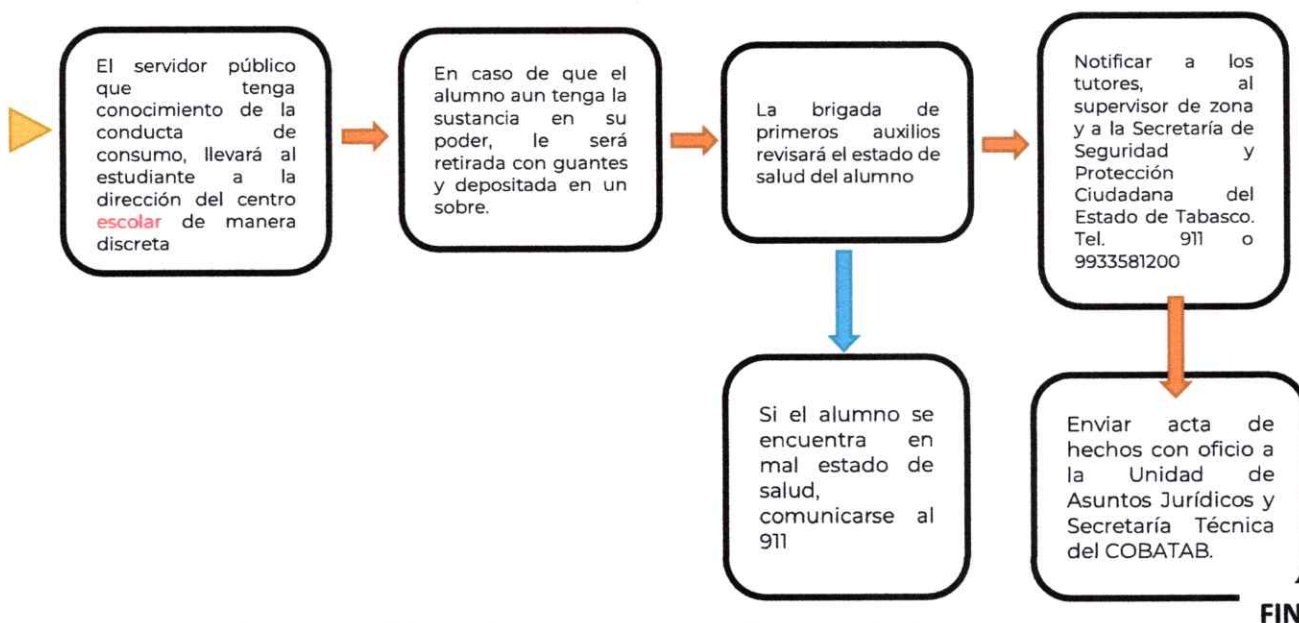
El servidor público que tenga conocimiento de la conducta de consumo, llevará al estudiante a la dirección del centro escolar de manera discreta

En caso de que el alumno aun tenga la sustancia en su poder, le será retirada con guantes y depositada en un sobre.

La brigada de primeros auxilios revisará el estado de salud del alumno

Notificar a los tutores, al supervisor de zona y a la Secretaría de Seguridad y Protección Ciudadana del Estado de Tabasco. Tel. 911 o 9933581200

Si el alumno se encuentra en mal estado de salud, comunicarse al 911

Enviar acta de hechos con oficio a la Unidad de Asuntos Jurídicos y Secretaría Técnica del COBATAB.

FIN